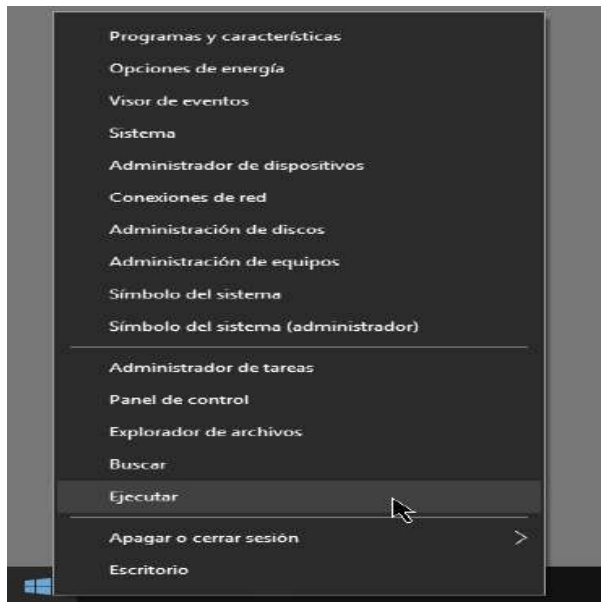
Programas y características
Opciones de energía
Visor de eventos
Sistema
Administrador de dispositivos
Conexiones de red
Administración de discos
Administración de equipos
Símbolo del sistema
Símbolo del sistema (administrador)

Administrador de tareas
Panel de control
Explorador de archivos
Buscar
Ejecutar

Apagar o cerrar sesión >
Escritorio